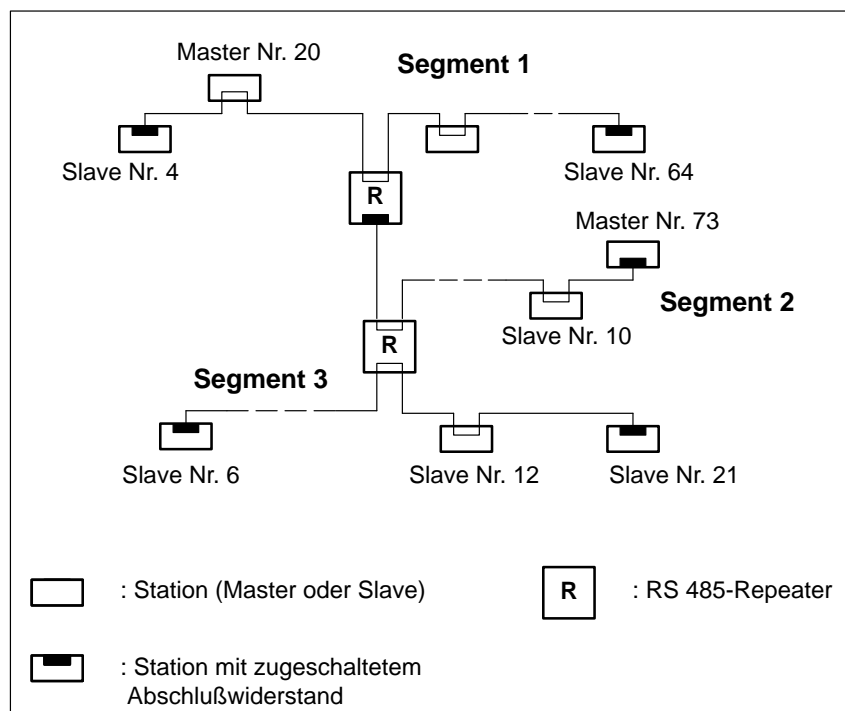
Master Nr. 20

Segment 1

Slave Nr. 4

R

Slave Nr. 64

Master Nr. 73

Segment 2

Slave Nr. 10

R

Segment 3

Slave Nr. 6

Slave Nr. 12

Slave Nr. 21

: Station (Master oder Slave)

R

: RS 485-Repeater

: Station mit zugeschaltetem Abschlußwiderstand